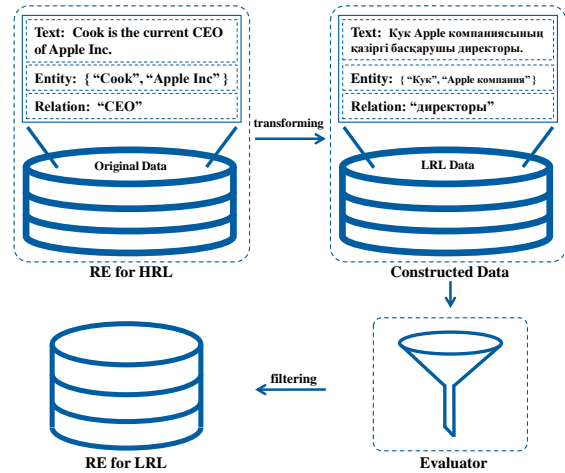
Text: Cook is the current CEO of Apple Inc.

Entity: { "Cook", "Apple Inc" }

Relation: "CEO"

Original Data

RE for HRL

transforming

Text: Кук Apple компаниясының қазіргі басқарушы директоры.

Entity: { "Кук", "Apple компания" }

Relation: "директоры"

LRL Data

Constructed Data

Evaluator

filtering

RE for LRL